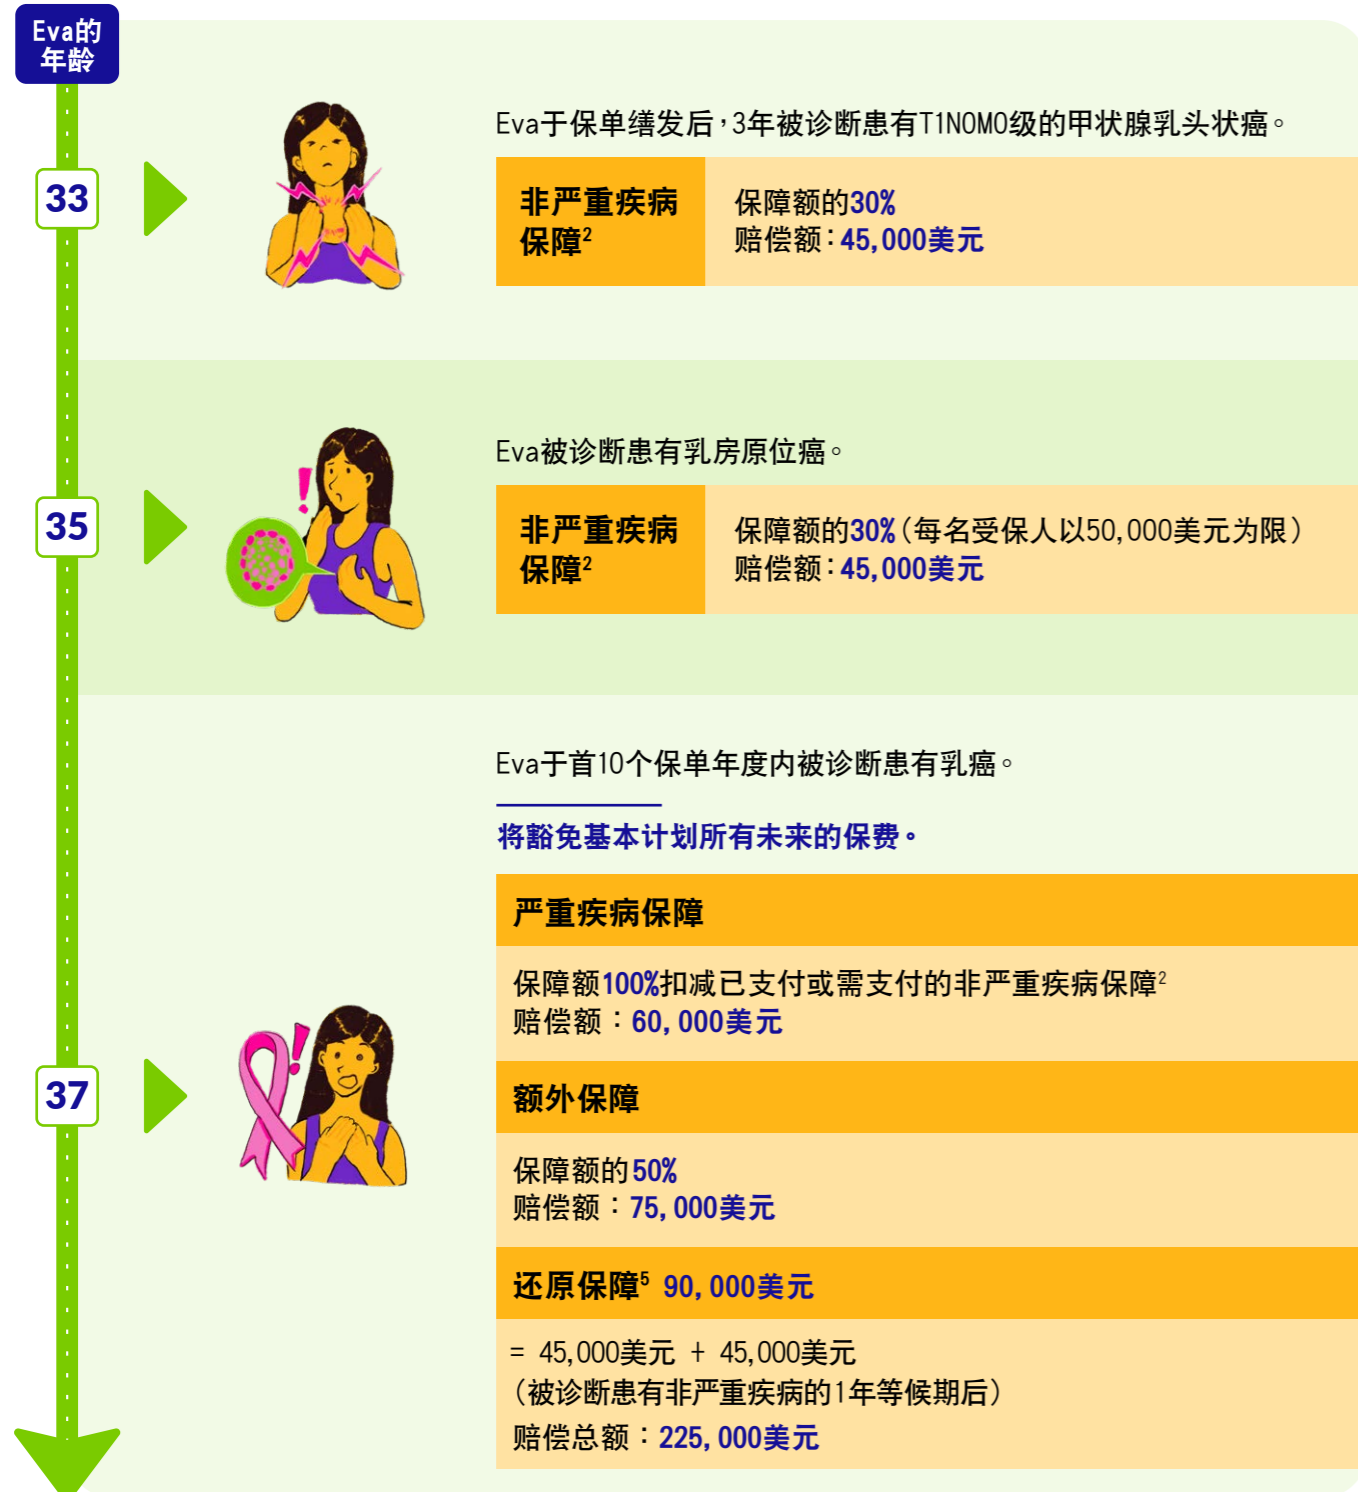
Eva的
年龄

33

Eva于保单缮发后，3年被诊断患有T1N0M0级的甲状腺乳头状癌。

| 非严重疾病保障$^2$ | 保障额的30%<br>赔偿额：45,000美元 |
|---|---|

35

Eva被诊断患有乳房原位癌。

| 非严重疾病保障$^2$ | 保障额的30%（每名受保人以50,000美元为限）<br>赔偿额：45,000美元 |
|---|---|

37

Eva于首10个保单年度内被诊断患有乳癌。

将豁免基本计划所有未来的保费。

严重疾病保障

保障额100%扣减已支付或需支付的非严重疾病保障$^2$
赔偿额：60, 000美元

额外保障

保障额的50%
赔偿额：75, 000美元

还原保障$^5$ 90, 000美元

= 45,000美元 + 45,000美元
（被诊断患有非严重疾病的1年等候期后）
赔偿总额：225, 000美元